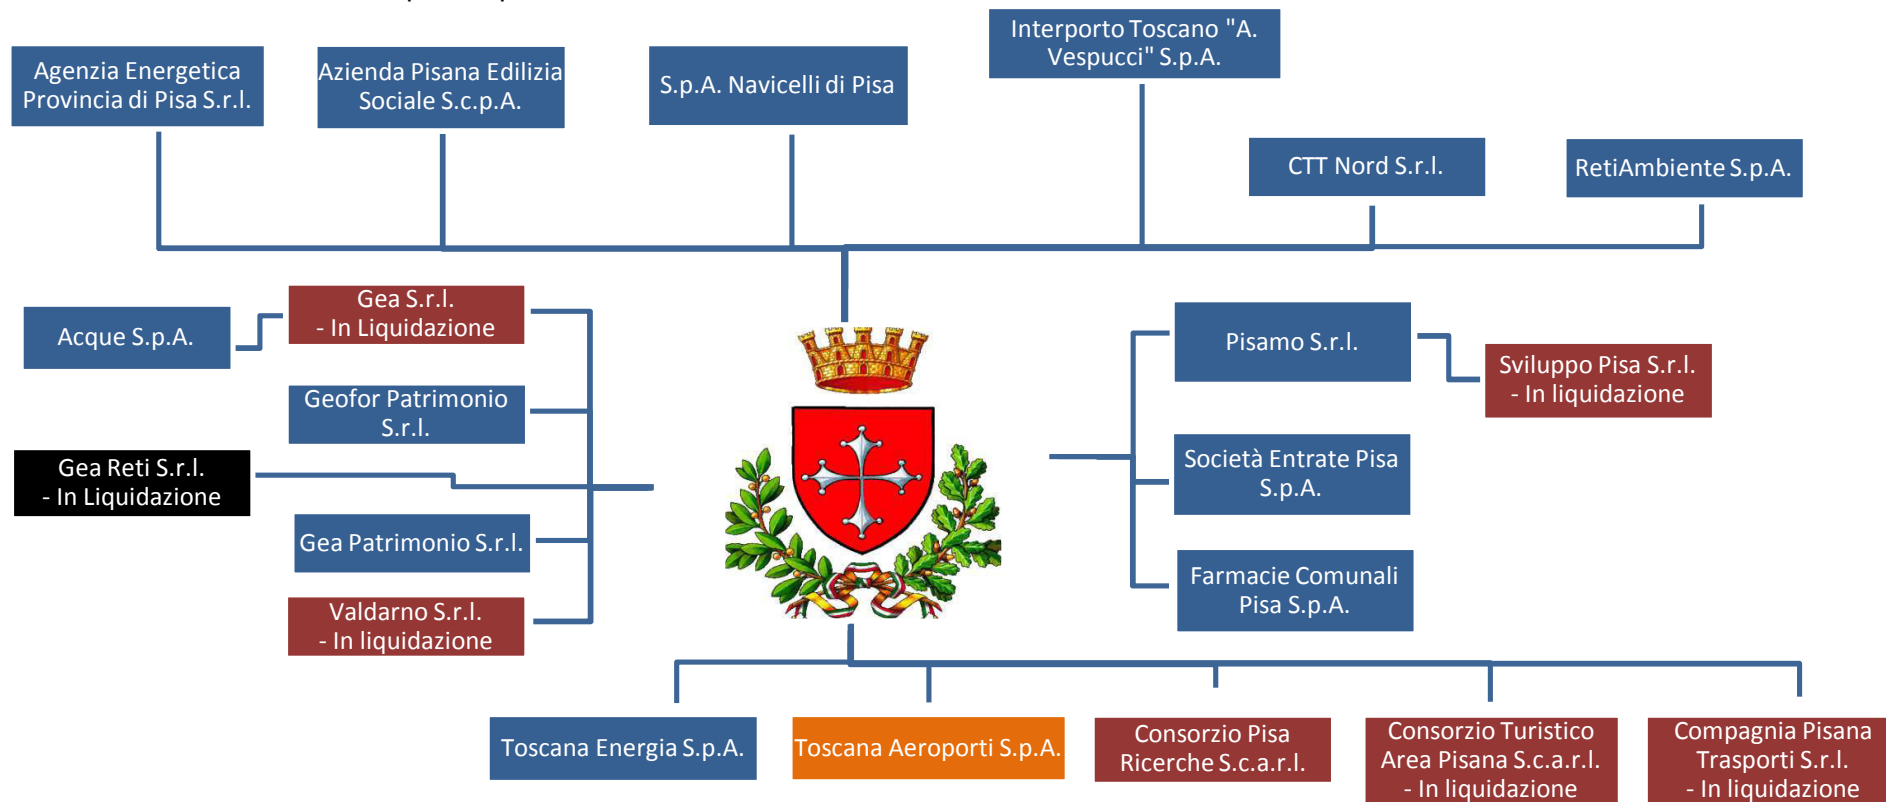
Agenzia Energetica Provincia di Pisa S.r.l.

Azienda Pisana Edilizia Sociale S.c.p.A.

S.p.A. Navicelli di Pisa

Interporto Toscano "A. Vespucci" S.p.A.

CTT Nord S.r.l.

RetiAmbiente S.p.A.

Acque S.p.A.

Gea S.r.l.
- In Liquidazione

Geofor Patrimonio S.r.l.

Gea Reti S.r.l.
- In Liquidazione

Gea Patrimonio S.r.l.

Valdarno S.r.l.
- In liquidazione

Pisamo S.r.l.

Sviluppo Pisa S.r.l.
- In liquidazione

Società Entrate Pisa S.p.A.

Farmacie Comunali Pisa S.p.A.

Toscana Energia S.p.A.

Toscana Aeroporti S.p.A.

Consorzio Pisa Ricerche S.c.a.r.l.

Consorzio Turistico Area Pisana S.c.a.r.l.
- In liquidazione

Compagnia Pisana Trasporti S.r.l.
- In liquidazione